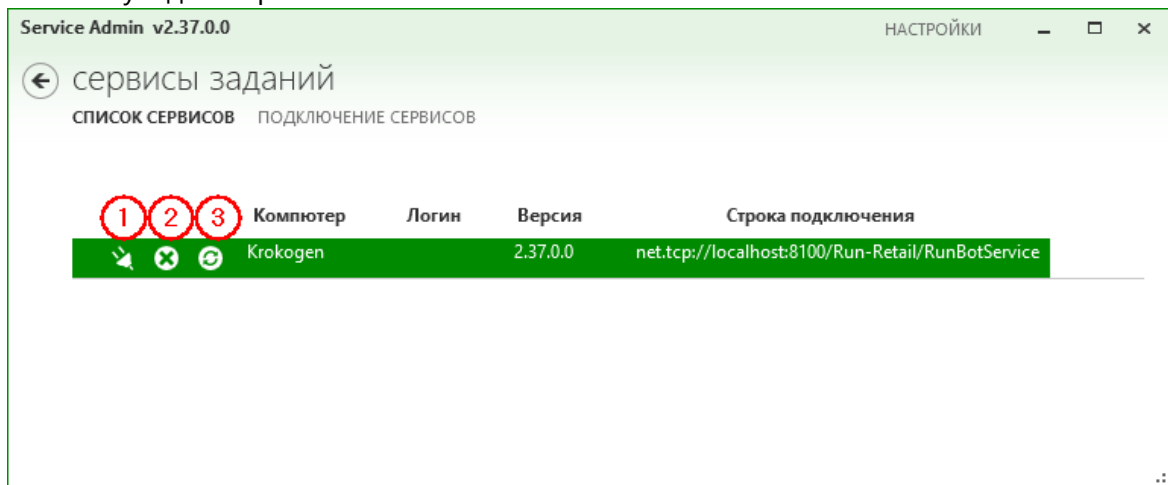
Service Admin v2.37.0.0

НАСТРОЙКИ

сервисы заданий

СПИСОК СЕРВИСОВ ПОДКЛЮЧЕНИЕ СЕРВИСОВ

| 1 | 2 | 3 | Компютер | Логин | Версия | Строка подключения |
|---|---|---|---|---|---|---|
| | | | Krokogen | | 2.37.0.0 | net.tcp://localhost:8100/Run-Retail/RunBotService |